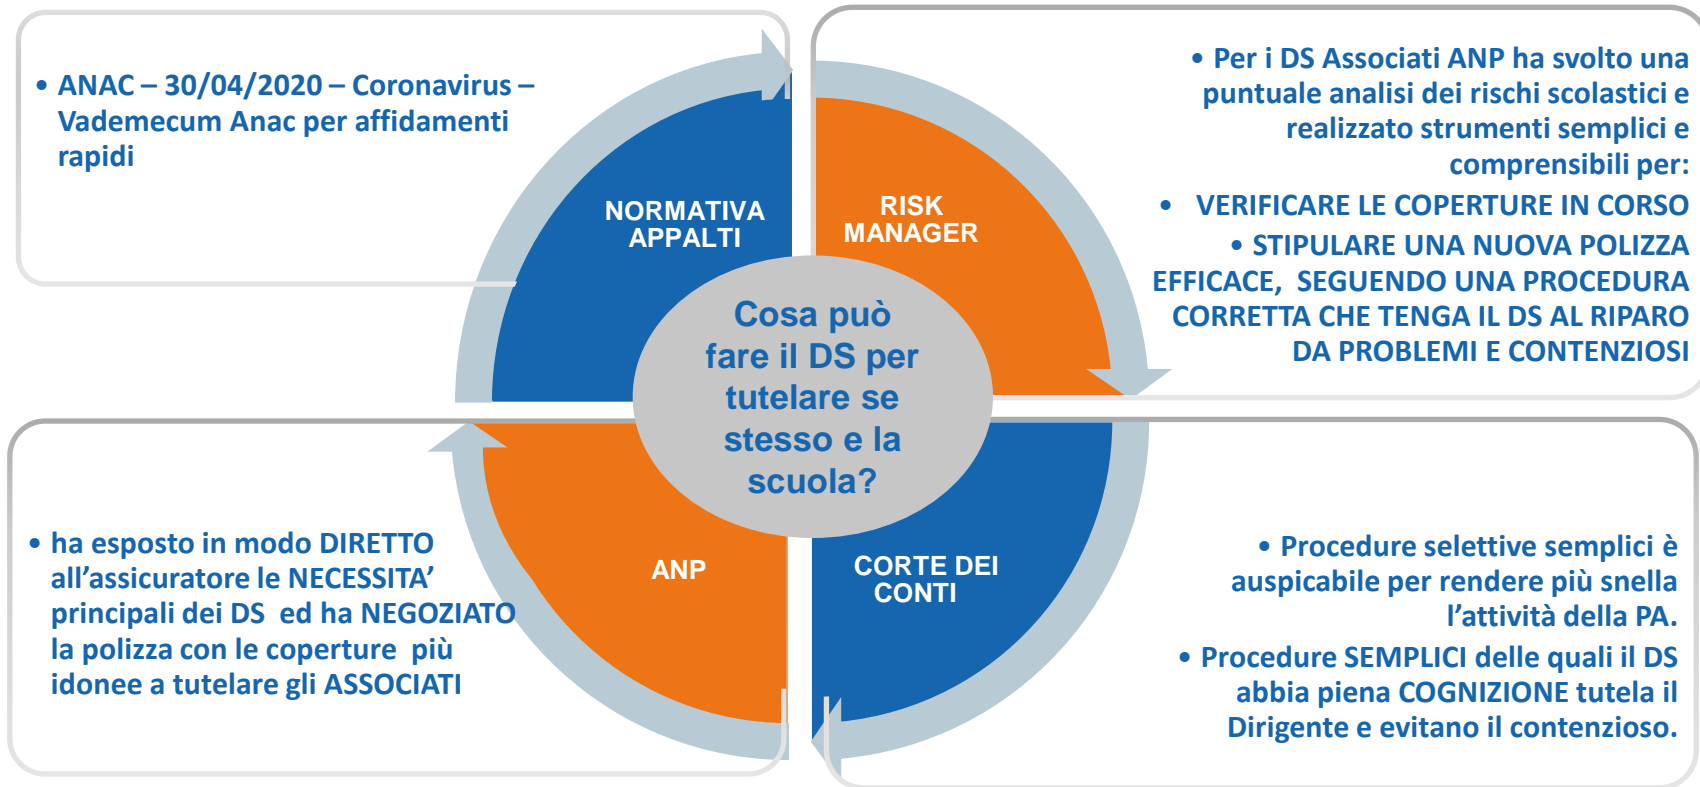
• ANAC – 30/04/2020 – Coronavirus – Vademecum Anac per affidamenti rapidi

• Per i DS Associati ANP ha svolto una puntuale analisi dei rischi scolastici e realizzato strumenti semplici e comprensibili per:

• VERIFICARE LE COPERTURE IN CORSO

• STIPULARE UNA NUOVA POLIZZA EFFICACE, SEGUENDO UNA PROCEDURA CORRETTA CHE TENGA IL DS AL RIPARO DA PROBLEMI E CONTENZIOSI

NORMATIVA APPALTI

RISK MANAGER

Cosa può fare il DS per tutelare se stesso e la scuola?

ANP

CORTE DEI CONTI

• ha esposto in modo DIRETTO all'assicuratore le NECESSITA' principali dei DS ed ha NEGOZIATO la polizza con le coperture più idonee a tutelare gli ASSOCIATI

• Procedure selettive semplici è auspicabile per rendere più snella l'attività della PA.

• Procedure SEMPLICI delle quali il DS abbia piena COGNIZIONE tutela il Dirigente e evitano il contenzioso.